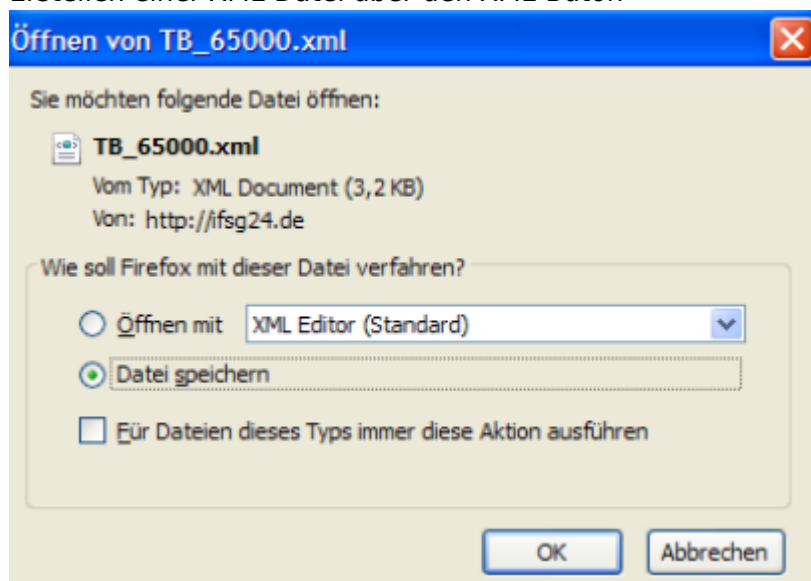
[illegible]

Öffnen von TB_65000.xml

Sie möchten folgende Datei öffnen:

TB_65000.xml

Vom Typ: XML Document (3,2 KB)

Von: http://ifsg24.de

Wie soll Firefox mit dieser Datei verfahren?

Öffnen mit XML Editor (Standard)

Datei speichern

Für Dateien dieses Typs immer diese Aktion ausführen

OK Abbrechen